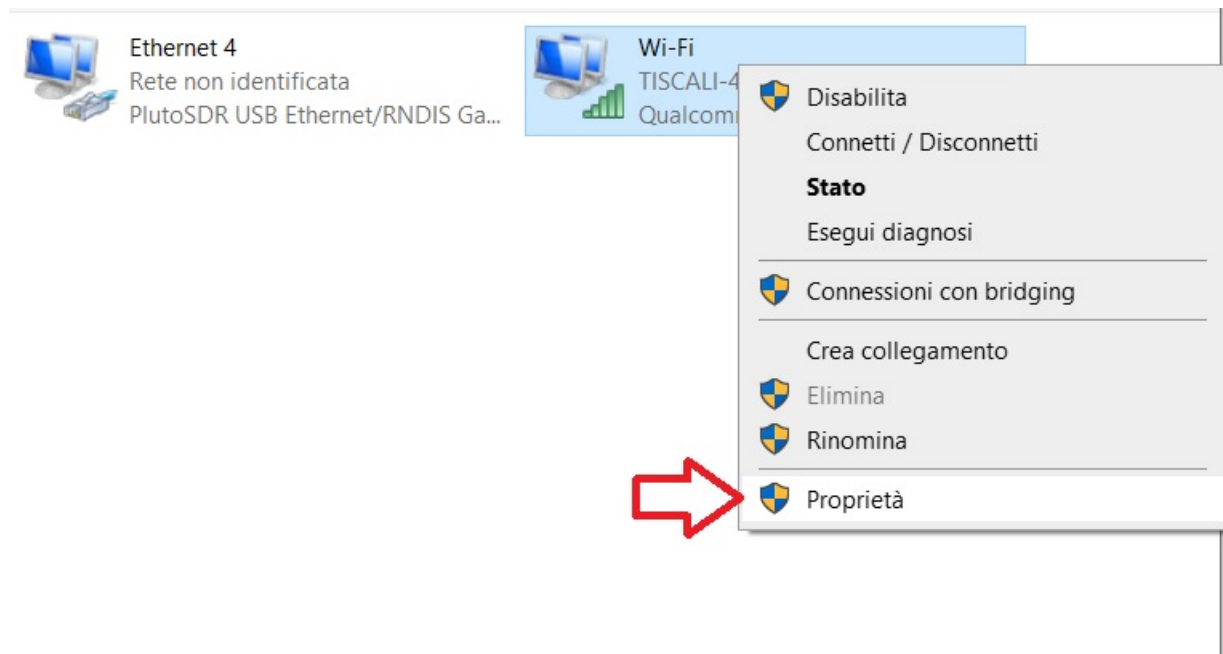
Ethernet 4
Rete non identificata
PlutoSDR USB Ethernet/RNDIS Ga...

Wi-Fi
TISCALI-4
Qualcom

Disabilita
Connetti / Disconnetti
Stato
Esegui diagnosi
Connessioni con bridging
Crea collegamento
Elimina
Rinomina
Proprietà